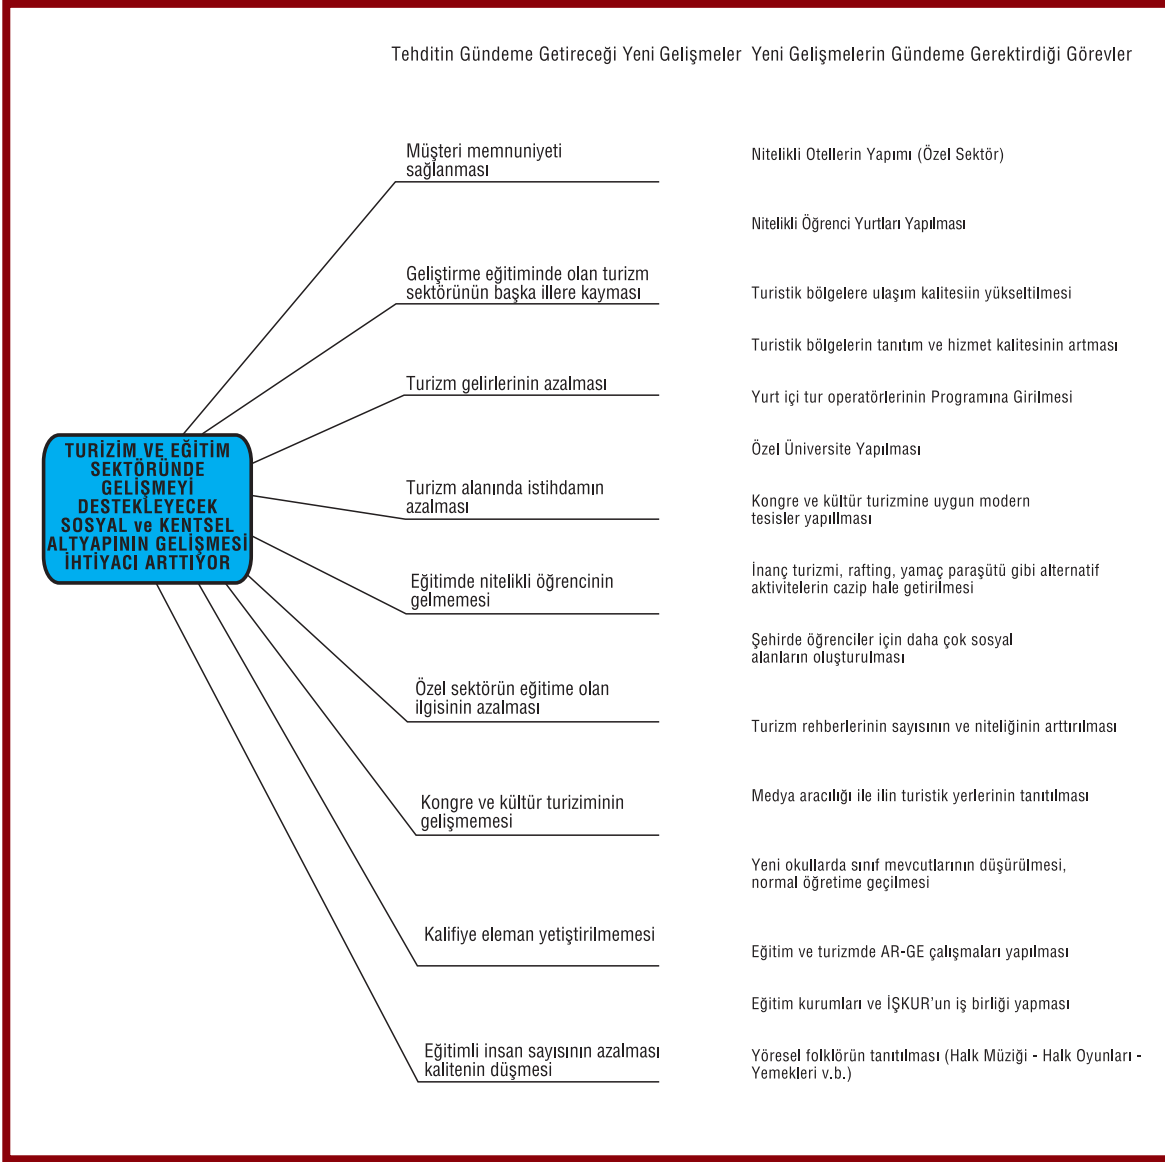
Tehditin Gündeme Getireceği Yeni Gelişmeler Yeni Gelişmelerin Gündeme Gerektirdiği Görevler

TURİZİM VE EĞİTİM SEKTÖRÜNDE GELİŞMEYİ DESTEKLEYECEK SOSYAL ve KENTSEL ALTYAPININ GELİŞMESİ İHTİYACI ARTTIYOR

Müşteri memnuniyeti sağlanması

Geliştirme eğitiminde olan turizm sektörünün başka illere kayması

Turizm gelirlerinin azalması

Turizm alanında istihdamın azalması

Eğitimde nitelikli öğrencinin gelmemesi

Özel sektörün eğitime olan ilgisinin azalması

Kongre ve kültür turiziminin gelişmemesi

Kalifiye eleman yetiştirilmemesi

Eğitimli insan sayısının azalması kalitenin düşmesi

Nitelikli Otellerin Yapımı (Özel Sektör)

Nitelikli Öğrenci Yurtları Yapılması

Turistik bölgelere ulaşım kalitesiin yükseltilmesi

Turistik bölgelerin tanıtım ve hizmet kalitesinin artması

Yurt içi tur operatörlerinin Programına Girilmesi

Özel Üniversite Yapılması

Kongre ve kültür turizmine uygun modern tesisler yapıllması

İnanç turizmi, rafting, yamaç paraşütü gibi alternatif aktivitelerin cazip hale getirilmesi

Şehirde öğrenciler için daha çok sosyal alanların oluşturulması

Turizm rehberlerinin sayısının ve niteliğinin arttırılması

Medya aracılığı ile ilin turistik yerlerinin tanıtılması

Yeni okullarda sınıf mevcutlarının düşürülmesi, normal öğretime geçilmesi

Eğitim ve turizmde AR-GE çalışmaları yapılması

Eğitim kurumları ve İŞKUR'un iş birliği yapması

Yöresel folklörün tanıtılması (Halk Müziği - Halk Oyunları - Yemekleri v.b.)